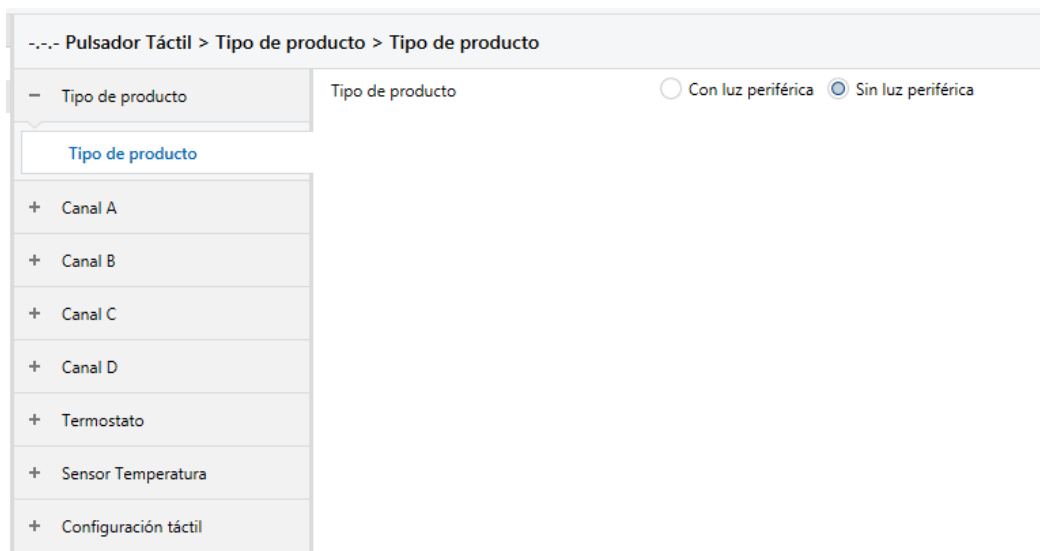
-.-.- Pulsador Táctil > Tipo de producto > Tipo de producto

− Tipo de producto

Tipo de producto

+ Canal A

+ Canal B

+ Canal C

+ Canal D

+ Termostato

+ Sensor Temperatura

+ Configuración táctil

Tipo de producto

Con luz periférica

Sin luz periférica